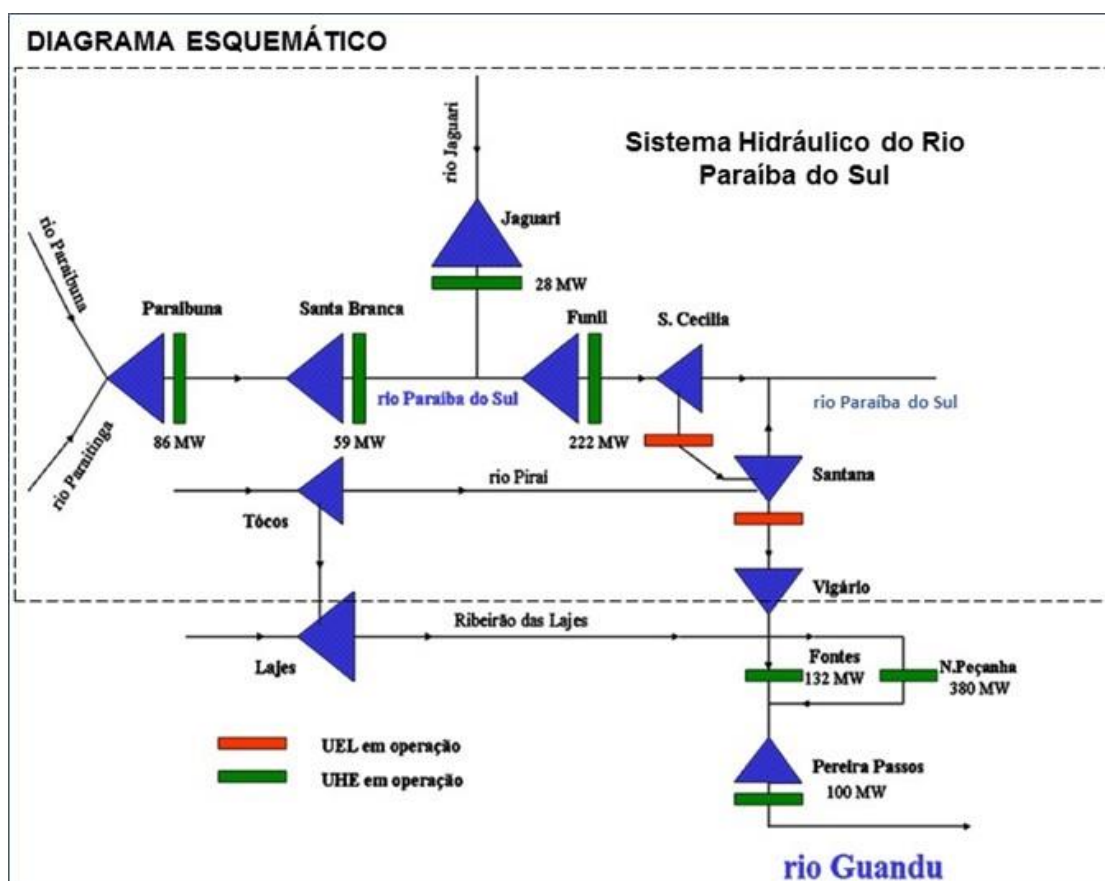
DIAGRAMA ESQUEMÁTICO

Sistema Hidráulico do Rio Paraíba do Sul

rio Jaguari

Jaguari

28 MW

rio Paraibuna

rio Paraitinga

Paraibuna

86 MW

Santa Branca

59 MW

rio Paraíba do Sul

Funil

222 MW

S. Cecília

rio Paraíba do Sul

rio Piraí

Santana

Tócos

Vigário

Ribeirão das Lajes

Lajes

Fontes
132 MW

N.Peçanha
380 MW

UEL em operação

UHE em operação

Pereira Passos
100 MW

rio Guandu